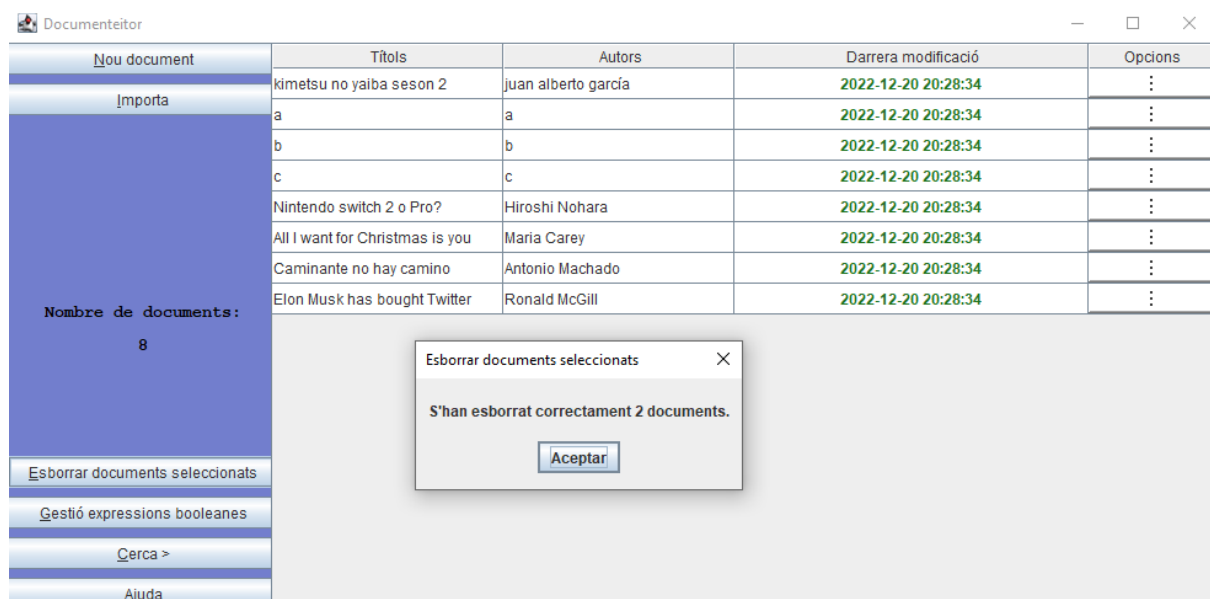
Documenteitor

Nou document

Importa

Nombre de documents:

8

Esborrar documents seleccionats

Gestió expressions booleanes

Cerca >

Ajuda

| Títols | Autors | Darrera modificació | Opcions |
|---|---|---|---|
| kimetsu no yaiba seson 2 | juan alberto garcía | 2022-12-20 20:28:34 | ⋮ |
| a | a | 2022-12-20 20:28:34 | ⋮ |
| b | b | 2022-12-20 20:28:34 | ⋮ |
| c | c | 2022-12-20 20:28:34 | ⋮ |
| Nintendo switch 2 o Pro? | Hiroshi Nohara | 2022-12-20 20:28:34 | ⋮ |
| All I want for Christmas is you | Maria Carey | 2022-12-20 20:28:34 | ⋮ |
| Caminante no hay camino | Antonio Machado | 2022-12-20 20:28:34 | ⋮ |
| Elon Musk has bought Twitter | Ronald McGill | 2022-12-20 20:28:34 | ⋮ |

Esborrar documents seleccionats

S'han esborrat correctament 2 documents.

Aceptar